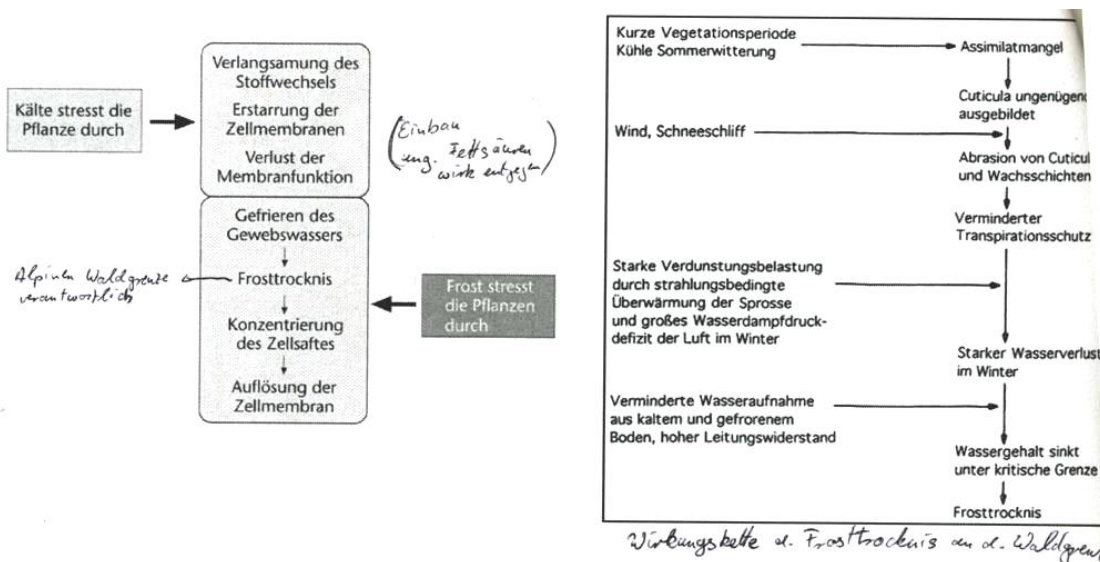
Kälte stresst die Pflanze durch

Verlangsamung des Stoffwechsels

Erstarrung der Zellmembranen

Verlust der Membranfunktion

(Einbau ung. Fettsäuren wirkt entgegen)

Gefrieren des Gewebswassers

Alpinen Waldgrenze verantwortlich

Frosttrocknis

Konzentrierung des Zellsaftes

Auflösung der Zellmembran

Frost stresst die Pflanzen durch

Kurze Vegetationsperiode
Kühle Sommerwitterung

Assimilatmangel

Cuticula ungenügend ausgebildet

Wind, Schneeschliff

Abrasion von Cuticul und Wachsschichten

Verminderter Transpirationsschutz

Starke Verdunstungsbelastung durch strahlungsbedingte Überwärmung der Sprosse und großes Wasserdampfdruckdefizit der Luft im Winter

Starker Wasserverlust im Winter

Verminderte Wasseraufnahme aus kaltem und gefrorenem Boden, hoher Leitungswiderstand

Wassergehalt sinkt unter kritische Grenze

Frosttrocknis

Wirkungskette d. Frosttrocknis an d. Waldgrenze